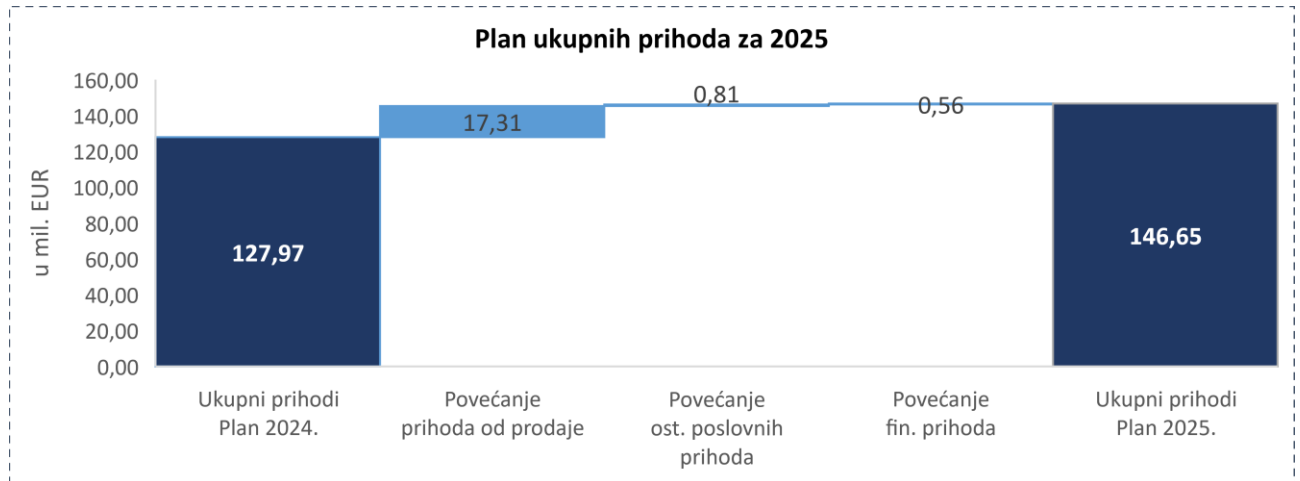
Plan ukupnih prihoda za 2025

160,00
140,00
120,00
100,00
80,00
60,00
40,00
20,00
0,00

u mil. EUR

127,97
17,31
0,81
0,56
146,65

Ukupni prihodi Plan 2024.
Povećanje prihoda od prodaje
Povećanje ost. poslovnih prihoda
Povećanje fin. prihoda
Ukupni prihodi Plan 2025.